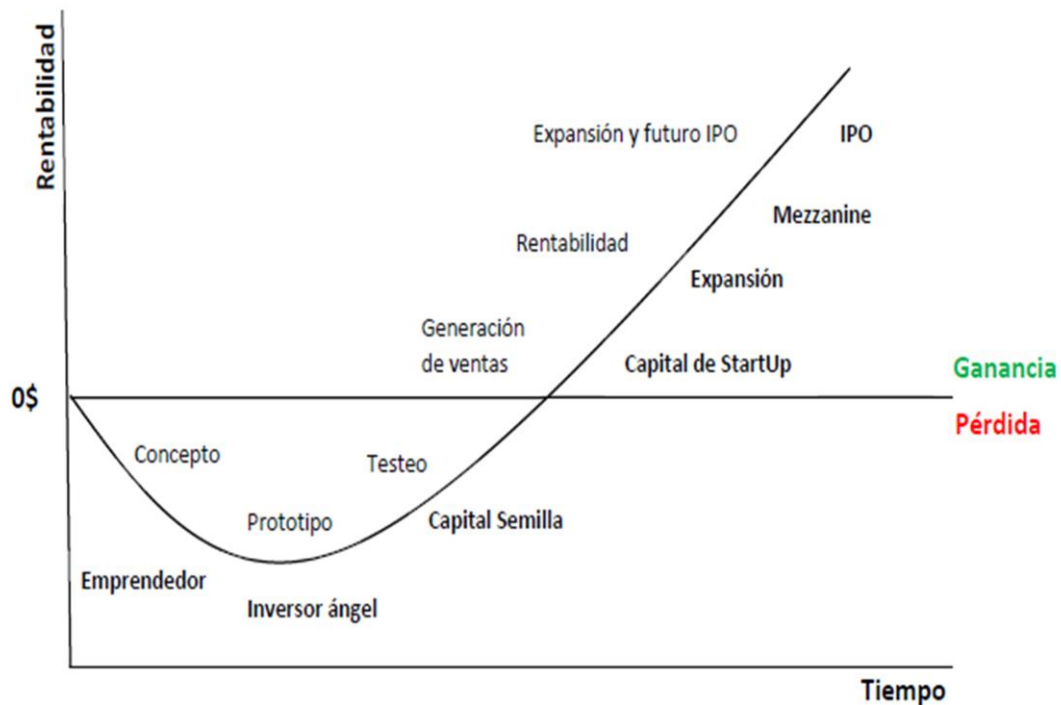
Rentabilidad

Expansión y futuro IPO

IPO

Mezzanine

Rentabilidad

Expansión

Generación de ventas

Capital de StartUp

0$

Ganancia

Pérdida

Concepto

Testeo

Prototipo

Capital Semilla

Emprendedor

Inversor ángel

Tiempo